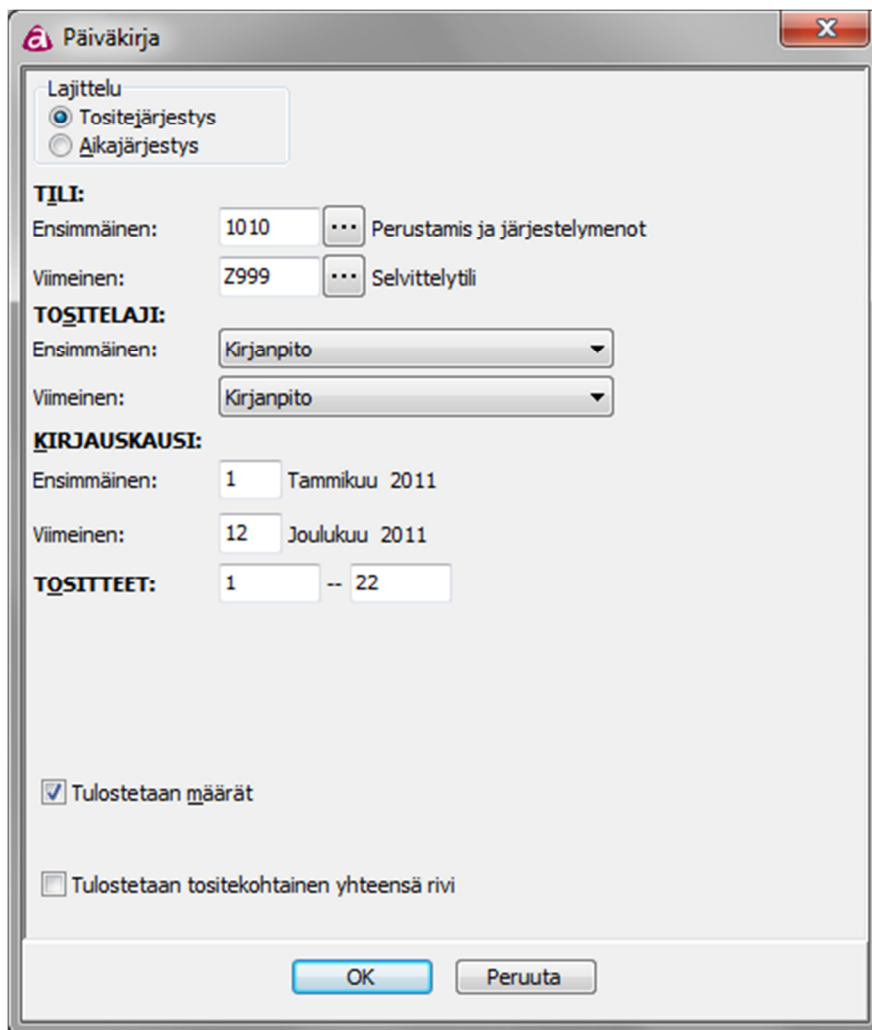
Päiväkirja

Lajittelu
Tositejärjestys
Aikajärjestys

TILI:
Ensimmäinen: 1010 ... Perustamis ja järjestelymenot
Viimeinen: Z999 ... Selvittelytili

TOSITELAJI:
Ensimmäinen: Kirjanpito
Viimeinen: Kirjanpito

KIRJAUSKAUSI:
Ensimmäinen: 1 Tammikuu 2011
Viimeinen: 12 Joulukuu 2011

TOSITTEET: 1 -- 22

Tulostetaan määrät

Tulostetaan tositekohtainen yhteensä rivi

OK
Peruuta